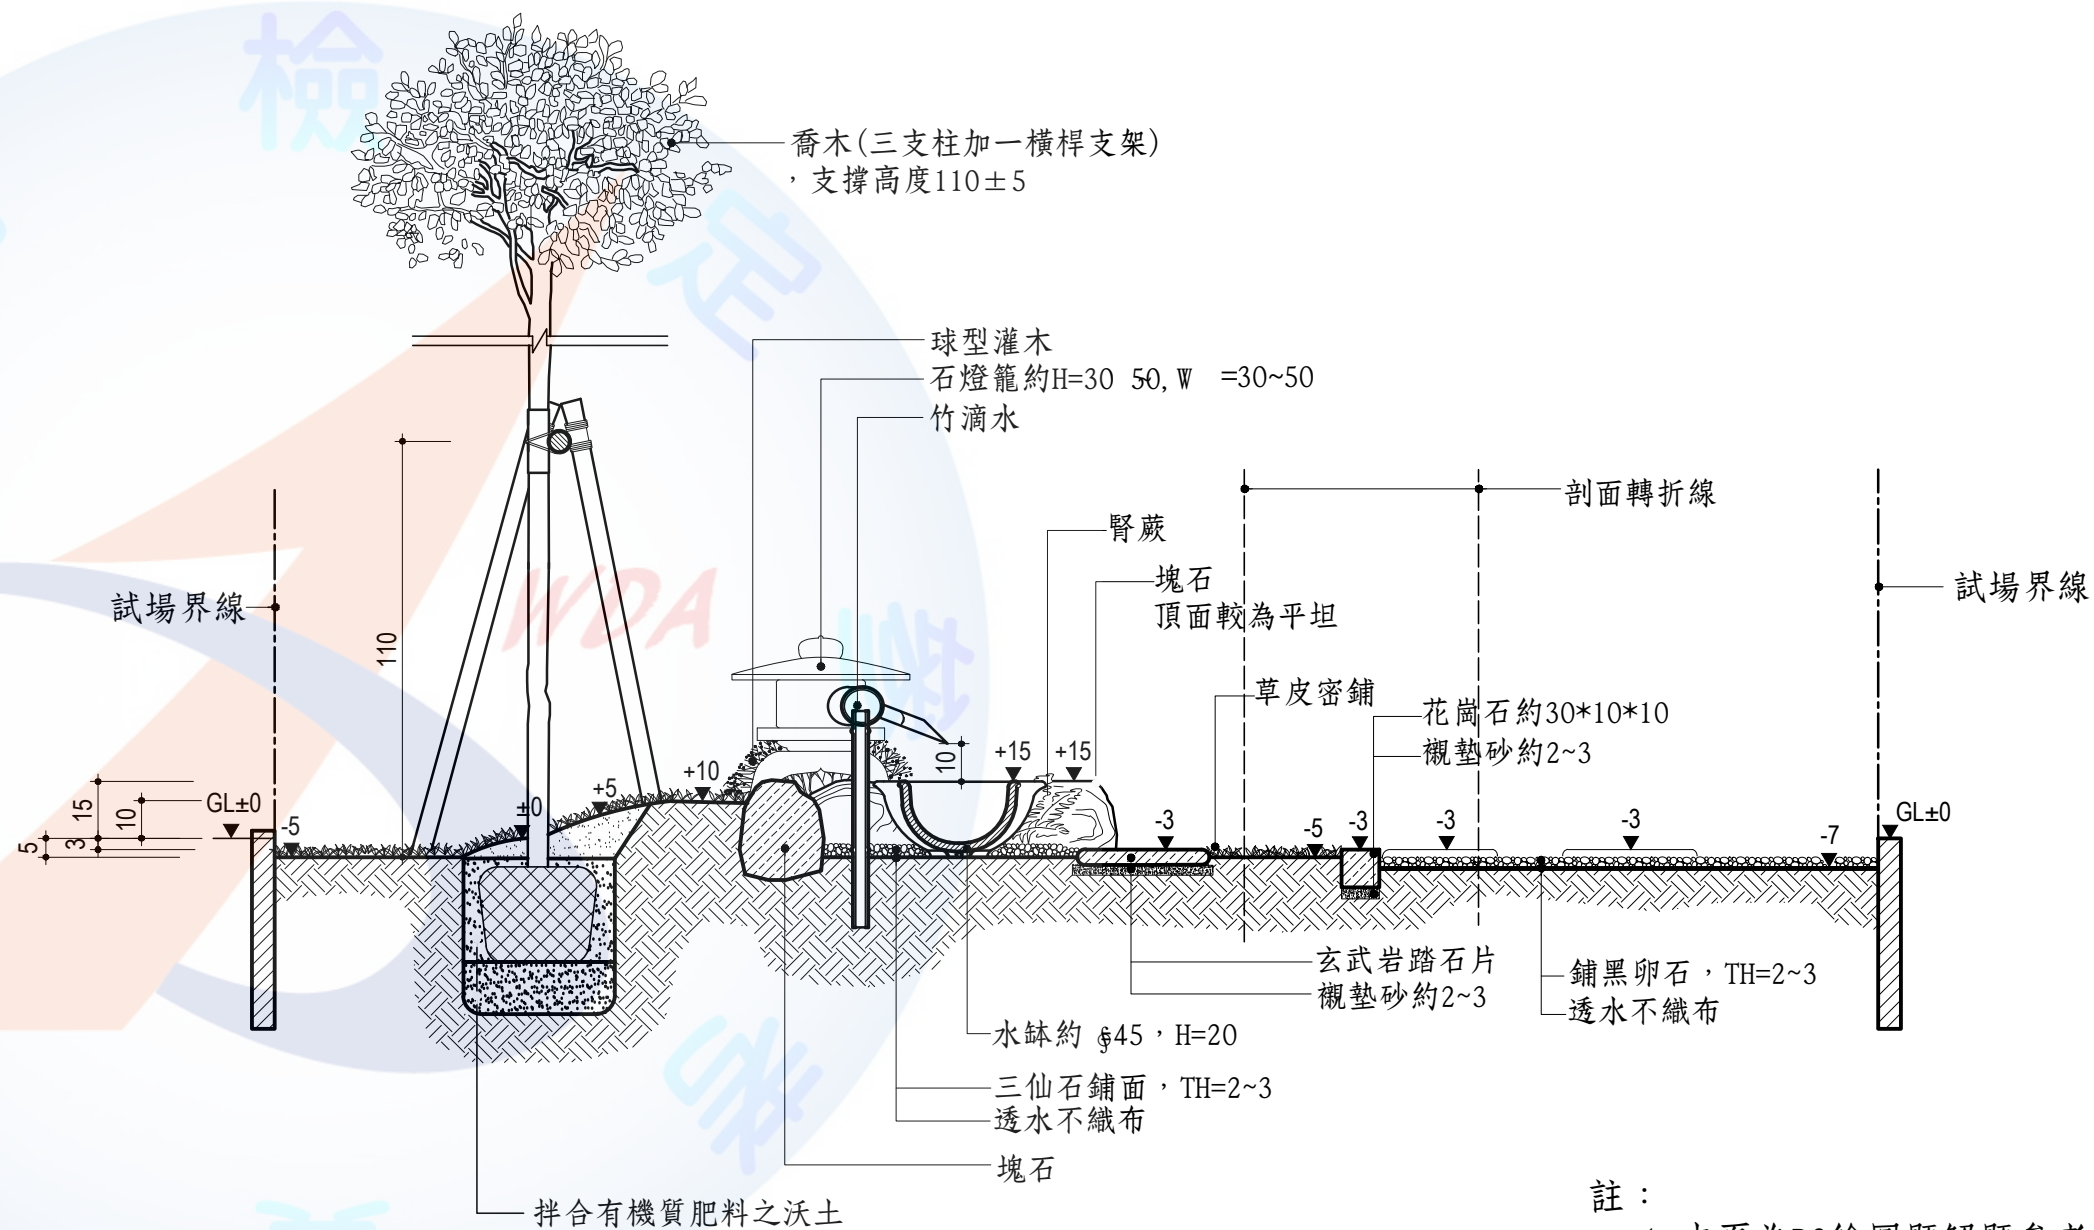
喬木(三支柱加一橫桿支架)
，支撐高度110±5

球型灌木
石燈籠約H=30 50,W =30~50
竹滴水

剖面轉折線

腎蕨

塊石
頂面較為平坦

試場界線

試場界線

110

草皮密鋪

花崗石約30*10*10
襯墊砂約2~3

10

+15 +15

+10

+5

±0

GL±0

-5

15 10

5 3

-3

-5 -3 -3 -3 -7

GL±0

玄武岩踏石片
襯墊砂約2~3

鋪黑卵石，TH=2~3
透水不織布

水缽約 ∮45，H=20

三仙石鋪面，TH=2~3
透水不織布

塊石

拌合有機質肥料之沃土

註：